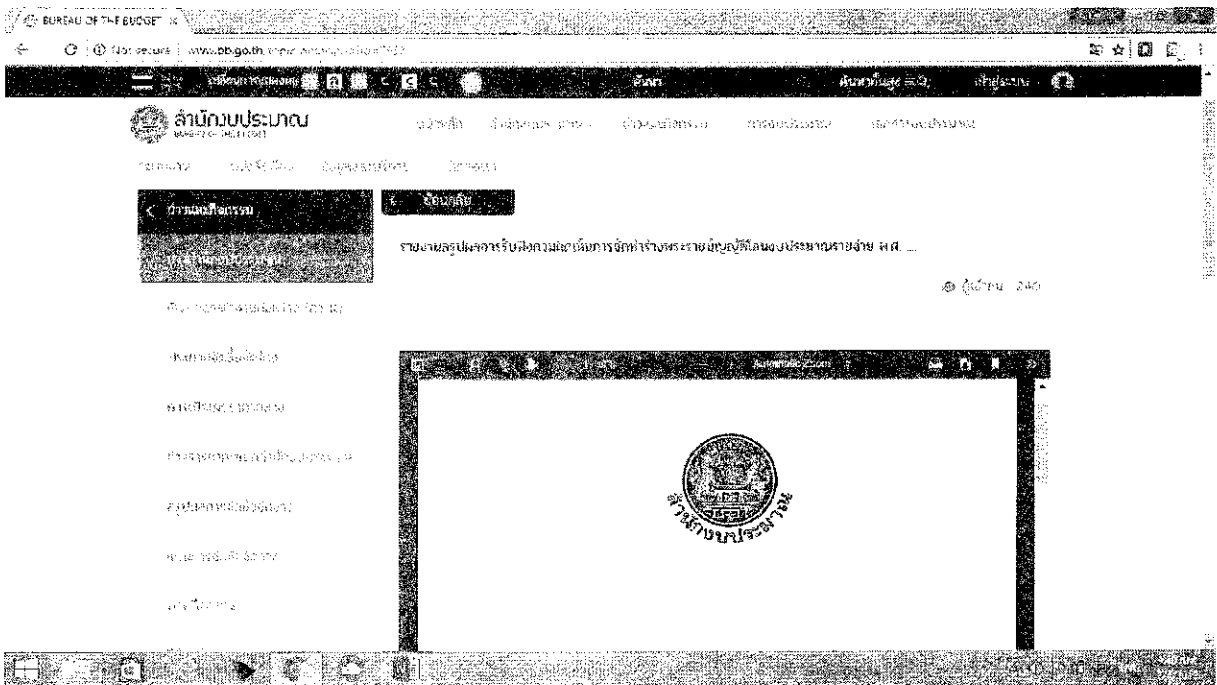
BUREAU OF THE BUDGET ×

Not secure | www.bb.go.th

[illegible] ค้นหา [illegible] เข้าสู่ระบบ

สำนักงบประมาณ

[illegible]

ย้อนกลับ

ข่าวและกิจกรรม

รายงานสรุปผลการรับฟังความคิดเห็นการจัดทำร่างพระราชบัญญัติงบประมาณรายจ่าย พ.ศ. ...

ผู้เข้าชม : 240

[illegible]

Automatic Zoom

สำนักงบประมาณ